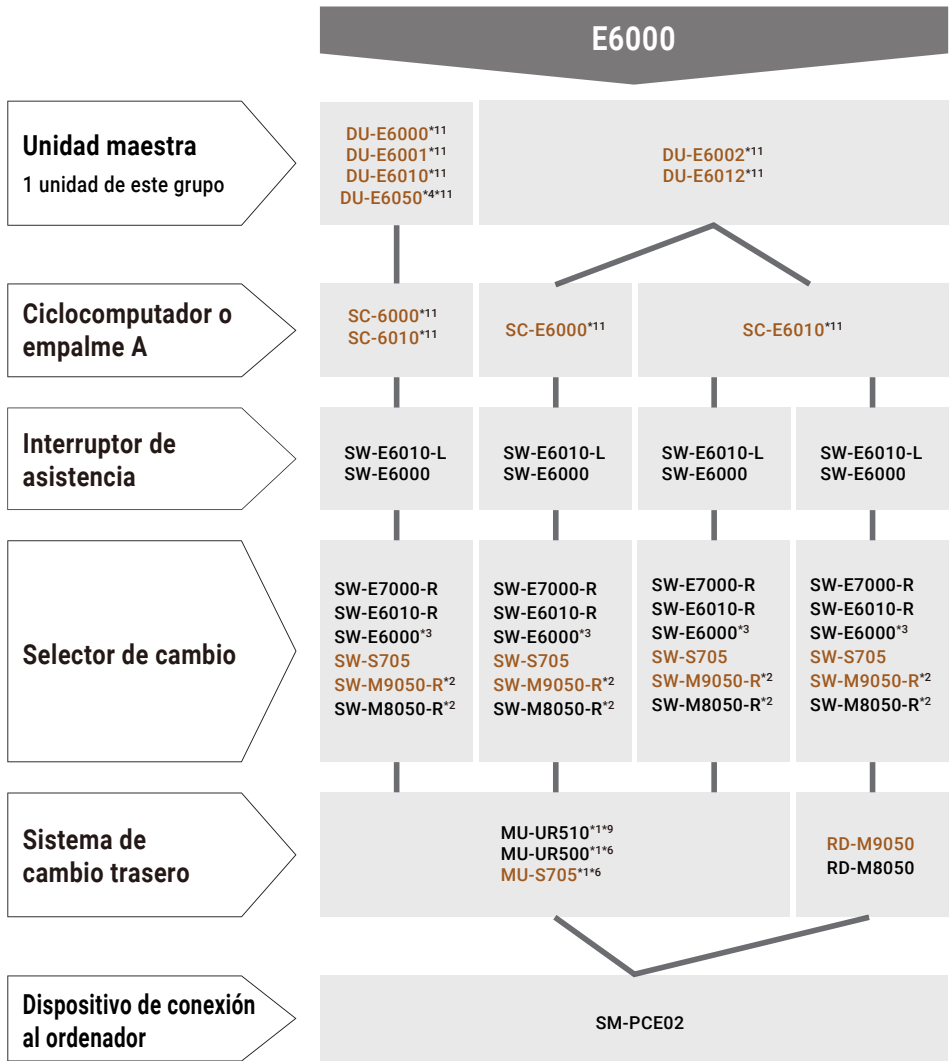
E6000

Unidad maestra
1 unidad de este grupo

DU-E6000*11
DU-E6001*11
DU-E6010*11
DU-E6050*4*11

DU-E6002*11
DU-E6012*11

Ciclocomputador o empalme A

SC-6000*11
SC-6010*11

SC-E6000*11

SC-E6010*11

Interruptor de asistencia

SW-E6010-L
SW-E6000

SW-E6010-L
SW-E6000

SW-E6010-L
SW-E6000

SW-E6010-L
SW-E6000

Selector de cambio

SW-E7000-R
SW-E6010-R
SW-E6000*3
SW-S705
SW-M9050-R*2
SW-M8050-R*2

SW-E7000-R
SW-E6010-R
SW-E6000*3
SW-S705
SW-M9050-R*2
SW-M8050-R*2

SW-E7000-R
SW-E6010-R
SW-E6000*3
SW-S705
SW-M9050-R*2
SW-M8050-R*2

SW-E7000-R
SW-E6010-R
SW-E6000*3
SW-S705
SW-M9050-R*2
SW-M8050-R*2

Sistema de cambio trasero

MU-UR510*1*9
MU-UR500*1*6
MU-S705*1*6

RD-M9050
RD-M8050

Dispositivo de conexión al ordenador

SM-PCE02